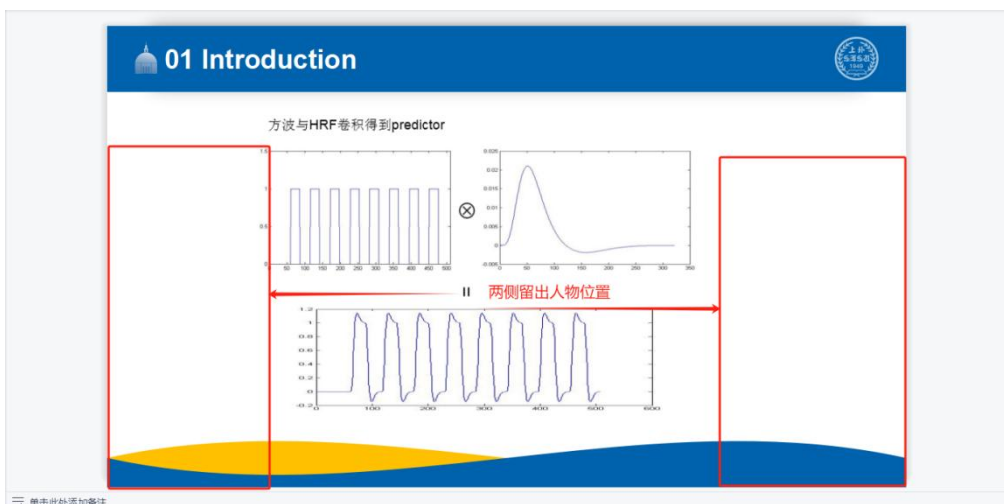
01 Introduction

方波与HRF卷积得到predictor

1.5
1
0.5
0
0 50 100 150 200 250 300 350 400 450 500

$\otimes$

0.025
0.02
0.015
0.01
0.005
0
-0.005
0 50 100 150 200 250 300 350

=

两侧留出人物位置

1.2
1
0.8
0.6
0.4
0.2
0
-0.2
0 100 200 300 400 500 600

单击此处添加备注